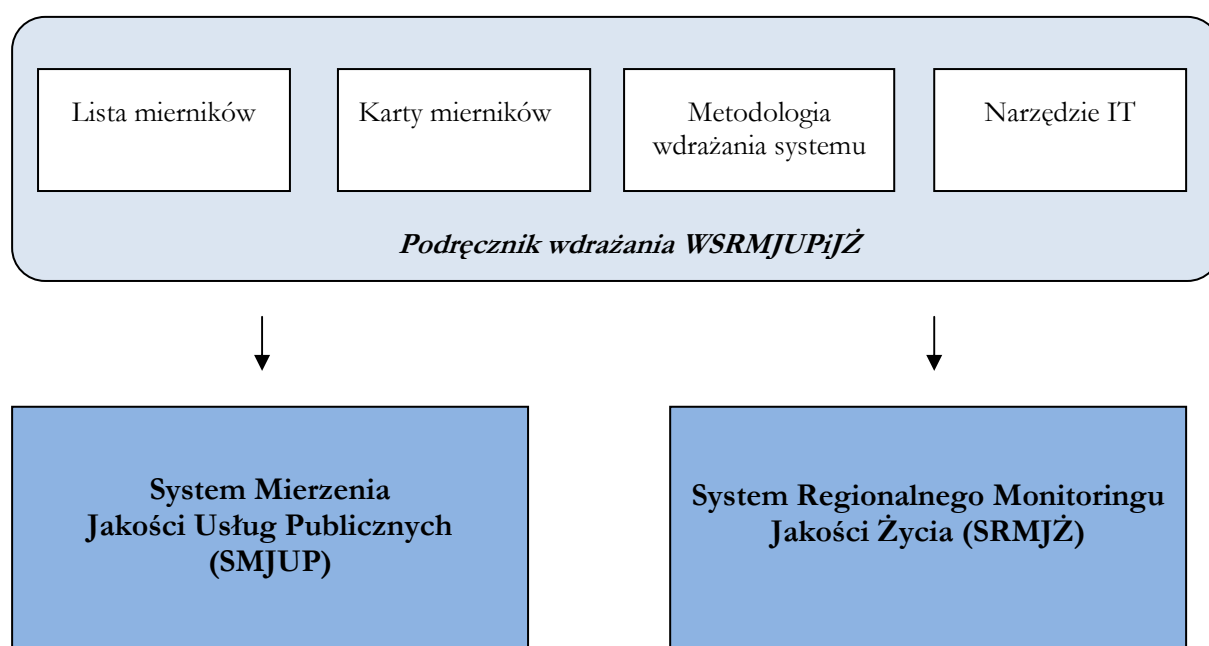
Lista mierników

Karty mierników

Metodologia wdrażania systemu

Narzędzie IT

Podręcznik wdrażania WSRMJUPiJŻ

System Mierzenia Jakości Usług Publicznych (SMJUP)

System Regionalnego Monitoringu Jakości Życia (SRMJŻ)